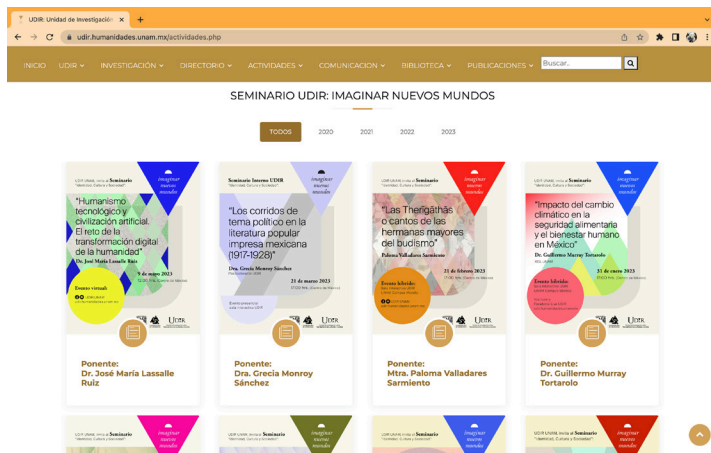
UDIR: Unidad de Investigació ×
udir.humanidades.unam.mx/actividades.php

INICIO UDIR INVESTIGACIÓN DIRECTORIO ACTIVIDADES COMUNICACION BIBLIOTECA PUBLICACIONES Buscar...

SEMINARIO UDIR: IMAGINAR NUEVOS MUNDOS

TODOS 2020 2021 2022 2023

UDIR UNAM invita al Seminario "Identidad, Cultura y Sociedad"
imaginar nuevos mundos
"Humanismo tecnológico y civilización artificial. El reto de la transformación digital de la humanidad"
Dr. José María Lassalle Ruiz
9 de mayo 2023
Evento virtual
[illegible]
UDIR

Ponente:
Dr. José María Lassalle Ruiz

Seminario Interno UDIR
"Identidad, Cultura y Sociedad"
imaginar nuevos mundos
"Los corridos de tema político en la literatura popular impresa mexicana (1917-1928)"
Dra. Grecia Monroy Sánchez
21 de marzo 2023
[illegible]
UDIR

Ponente:
Dra. Grecia Monroy Sánchez

UDIR UNAM invita al Seminario "Identidad, Cultura y Sociedad"
imaginar nuevos mundos
"Las Therīgāthā o cantos de las hermanas mayores del budismo"
Paloma Valladares Sarmiento
21 de febrero 2023
Evento híbrido
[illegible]
UDIR

Ponente:
Mtra. Paloma Valladares Sarmiento

UDIR UNAM invita al Seminario "Identidad, Cultura y Sociedad"
imaginar nuevos mundos
"Impacto del cambio climático en la seguridad alimentaria y el bienestar humano en México"
Dr. Guillermo Murray Tortarolo
31 de enero 2023
Evento híbrido
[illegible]
UDIR

Ponente:
Dr. Guillermo Murray Tortarolo

UDIR UNAM invita al Seminario "Identidad, Cultura y Sociedad"
imaginar nuevos mundos
UDIR UNAM invita al Seminario "Identidad, Cultura y Sociedad"
imaginar nuevos mundos
UDIR UNAM invita al Seminario "Identidad, Cultura y Sociedad"
imaginar nuevos mundos
UDIR UNAM invita al Seminario "Identidad, Cultura y Sociedad"
imaginar nuevos mundos